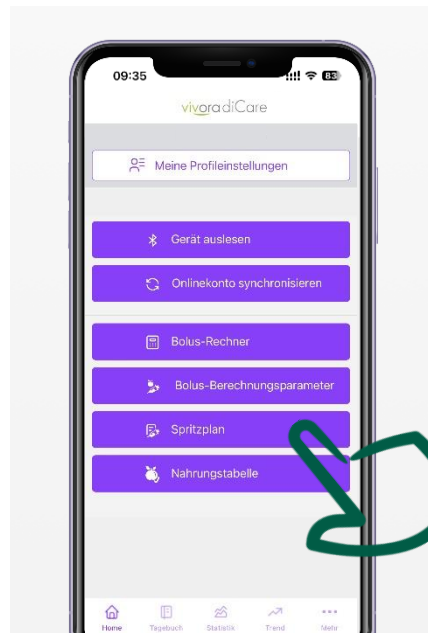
09:35

83

vivoradiCare

Meine Profileinstellungen

Gerät auslesen

Onlinekonto synchronisieren

Bolus-Rechner

Bolus-Berechnungsparameter

Spritzplan

Nahrungstabelle

Home Tagebuch Statistik Trend Mehr